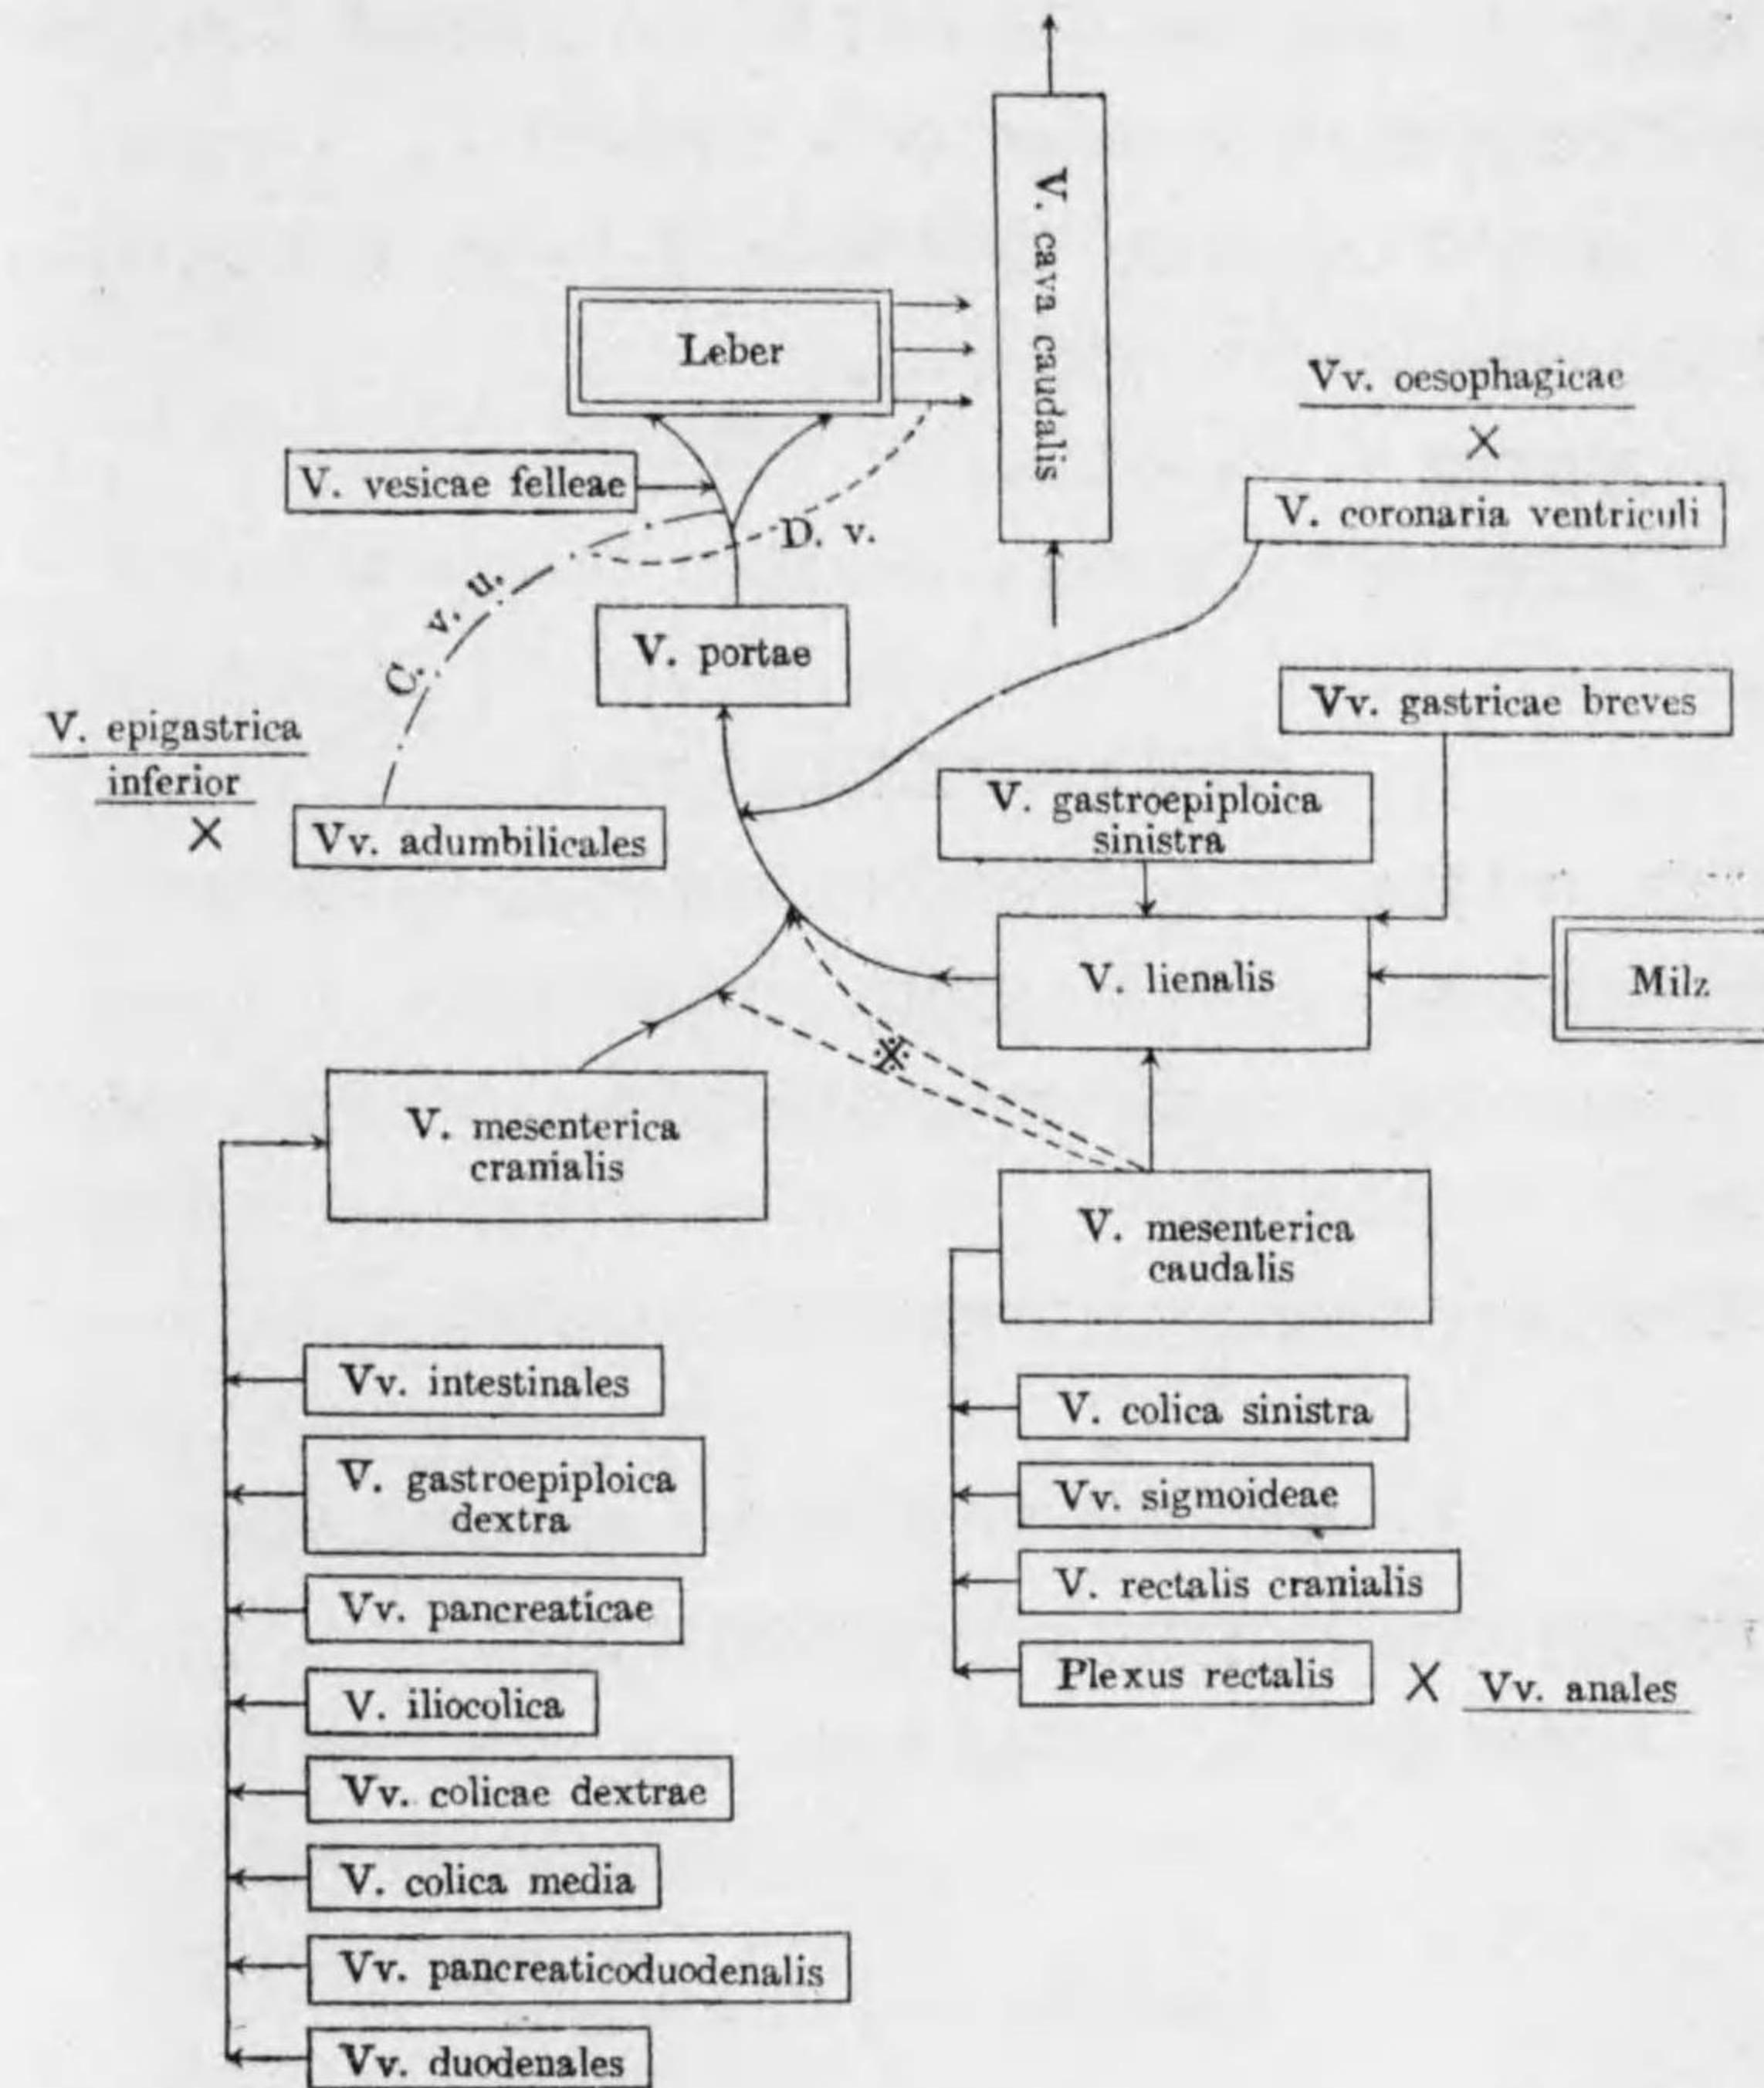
V. cava caudalis

Leber

Vv. oesophagicae
×
V. coronaria ventriculi

V. vesicae felleae

D. v.

C. v. u.

V. portae

V. epigastrica inferior
×
Vv. adumbilicales

Vv. gastricae breves

V. gastroepiploica sinistra

V. lienalis

Milz

V. mesenterica cranialis

V. mesenterica caudalis

Vv. intestinales

V. gastroepiploica dextra

Vv. pancreaticae

V. iliocolica

Vv. colicae dextrae

V. colica media

Vv. pancreaticoduodenalis

Vv. duodenales

V. colica sinistra

Vv. sigmoideae

V. rectalis cranialis

Plexus rectalis × Vv. anales